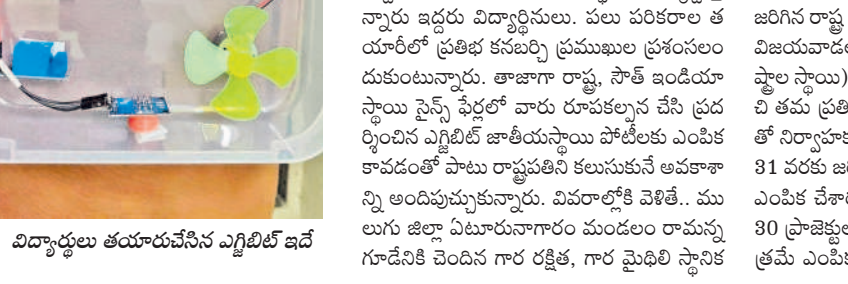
విద్యార్థులు తయారుచేసిన ఎగ్జిబిట్ ఇదే

న్నారు ఇద్దరు విద్యార్థినులు. పలు పరికరాల తయారీలో ప్రతిభ కనబర్చి ప్రముఖుల ప్రశంసలందుకుంటున్నారు. తాజాగా రాష్ట్ర, సౌత్ ఇండియా స్థాయి సైన్స్ ఫేర్లలో వారు రూపకల్పన చేసి ప్రదర్శించిన ఎగ్జిబిట్ జాతీయస్థాయి పోటీలకు ఎంపిక కావడంతో పాటు రాష్ట్రపతిని కలుసుకునే అవకాశాన్ని అందిపుచ్చుకున్నారు. వివరాల్లోకి వెళితే.. ములుగు జిల్లా ఏటూరునాగారం మండలం రామన్న గూడేనికి చెందిన గార రక్షిత, గార మైథిలి స్థానిక

జరిగిన రాష్ట్ర
విజయవాడల
ష్ట్రాల స్థాయి)
చి తమ ప్రతి
తో నిర్వాహక
31 వరకు జ
ఎంపిక చేశా
30 ప్రాజెక్టుల
త్రమే ఎంపిక